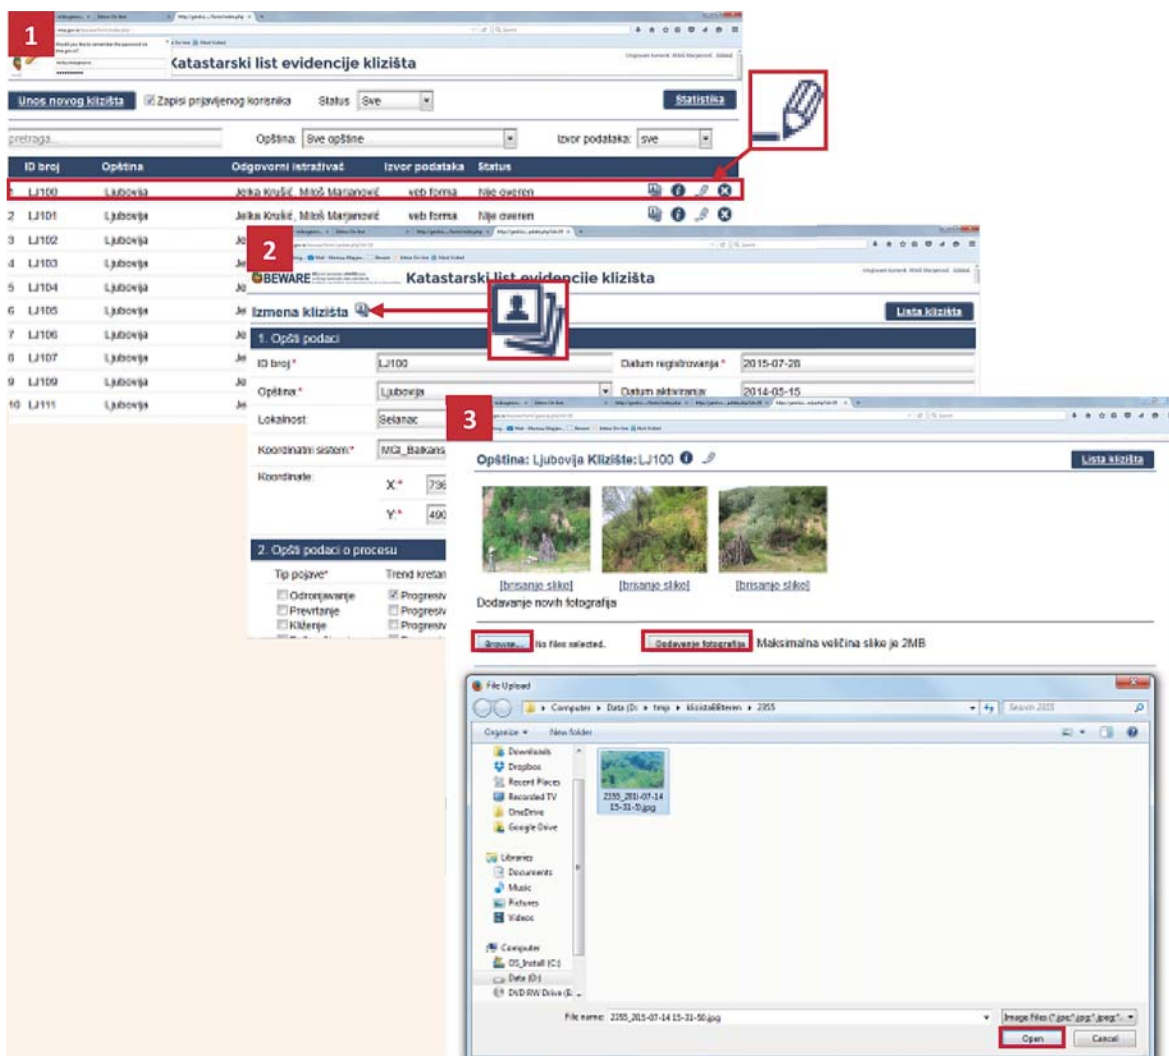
1

Katastarski list evidencije klizišta

Unos novog klizišta   Zapisi prijavljenog korisnika   Status: Sve   Statistika

pretraga...   Opština: Sve opštine   Izvor podataka: sve

| ID broj | Opština | Odgovorni istraživač | Izvor podataka | Status |
|---|---|---|---|---|
| LJ100 | Ljubovija | Jelka Krušić, Miloš Marjanović | veb forma | Nije overen |
| LJ101 | Ljubovija | Jelka Krušić, Miloš Marjanović | veb forma | Nije overen |
| LJ102 | Ljubovija | Je | | |
| LJ103 | Ljubovija | Je | | |
| LJ104 | Ljubovija | Je | | |
| LJ105 | Ljubovija | Je | | |
| LJ106 | Ljubovija | Je | | |
| LJ107 | Ljubovija | Je | | |
| LJ109 | Ljubovija | Je | | |
| LJ111 | Ljubovija | Je | | |

2

BEWARE   Katastarski list evidencije klizišta

Izmena klizišta   Lista klizišta

1. Opšti podaci

ID broj* LJ100   Datum registrovanja* 2015-07-28
Opština* Ljubovija   Datum aktiviranja 2014-05-15
Lokalnost Selanac
Koordinatni sistem* MGI_Balkans
Koordinate: X* 736 Y* 490

2. Opšti podaci o procesu

Tip pojave*   Trend kretan
Odronjavanje   Progresiv
Prevrtanje   Progresiv
Klizenje   Progresiv

3

Opština: Ljubovija Klizište: LJ100   Lista klizišta

[brisanje slike]   [brisanje slike]   [brisanje slike]
Dodavanje novih fotografija

Browse...   No files selected.   Dodavanje fotografija   Maksimalna veličina slike je 2MB

File Upload
Computer ▸ Data (D:) ▸ tmp ▸ klizistaBiteren ▸ 2355   Search 2355
Organize ▾   New folder
Downloads
Dropbox
Recent Places
Recorded TV
OneDrive
Google Drive
Libraries
Documents
Music
Pictures
Videos
Computer
OS_Install (C:)
Data (D:)
DVD RW Drive (E:)

2355_2015-07-14 15-31-50.jpg

File name: 2355_2015-07-14 15-31-50.jpg   Image Files (*.jpg;*.jpeg;*...
Open   Cancel